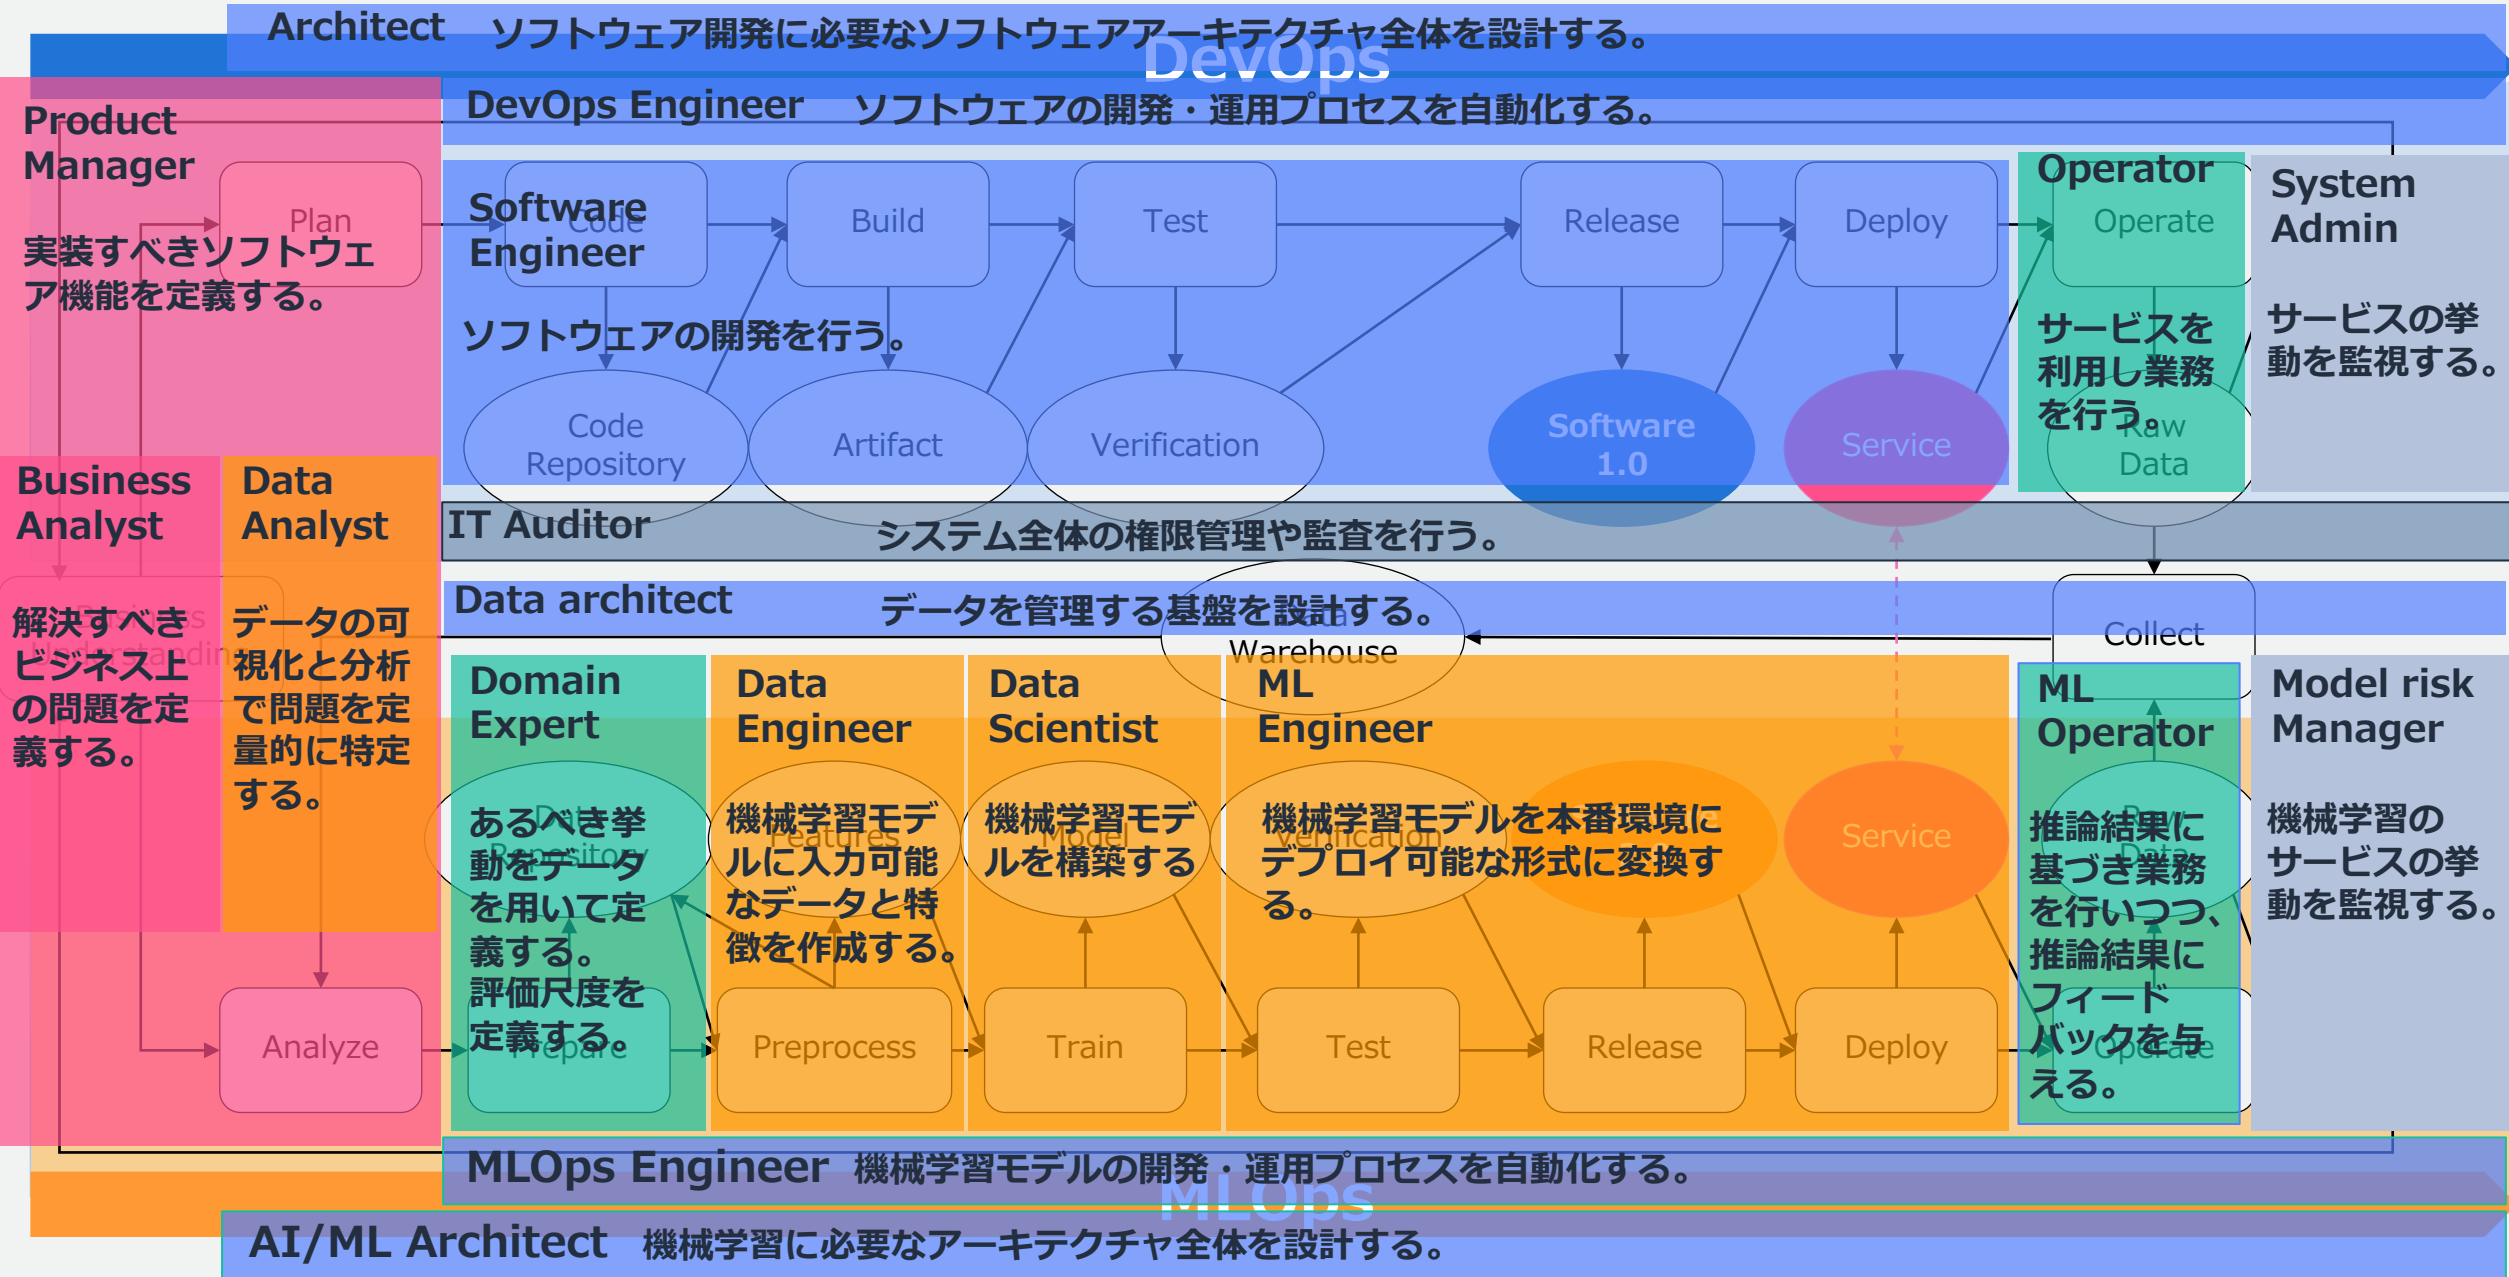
Architect ソフトウェア開発に必要なソフトウェアアーキテクチャ全体を設計する。

DevOps

DevOps Engineer ソフトウェアの開発・運用プロセスを自動化する。

Product Manager

実装すべきソフトウェア機能を定義する。

Plan

Software Engineer

Code

ソフトウェアの開発を行う。

Build

Test

Release

Deploy

Operator

Operate

System Admin

サービスの挙動を監視する。

サービスを利用し業務を行う。

Code Repository

Artifact

Verification

Software 1.0

Service

Raw Data

Business Analyst

Data Analyst

IT Auditor システム全体の権限管理や監査を行う。

Data architect データを管理する基盤を設計する。

Warehouse

Collect

解決すべきビジネス上の問題を定義する。

データの可視化と分析で問題を定量的に特定する。

Domain Expert

Data Engineer

Data Scientist

ML Engineer

ML Operator

Model risk Manager

あるべき挙動をデータを用いて定義する。評価尺度を定義する。

機械学習モデルに入力可能なデータと特徴を作成する。

機械学習モデルを構築する

機械学習モデルを本番環境にデプロイ可能な形式に変換する。

Service

推論結果に基づき業務を行いつつ、推論結果にフィードバックを与える。

機械学習のサービスの挙動を監視する。

Analyze

Prepare

Preprocess

Train

Test

Release

Deploy

Operate

MLOps Engineer 機械学習モデルの開発・運用プロセスを自動化する。

MLOps

AI/ML Architect 機械学習に必要なアーキテクチャ全体を設計する。